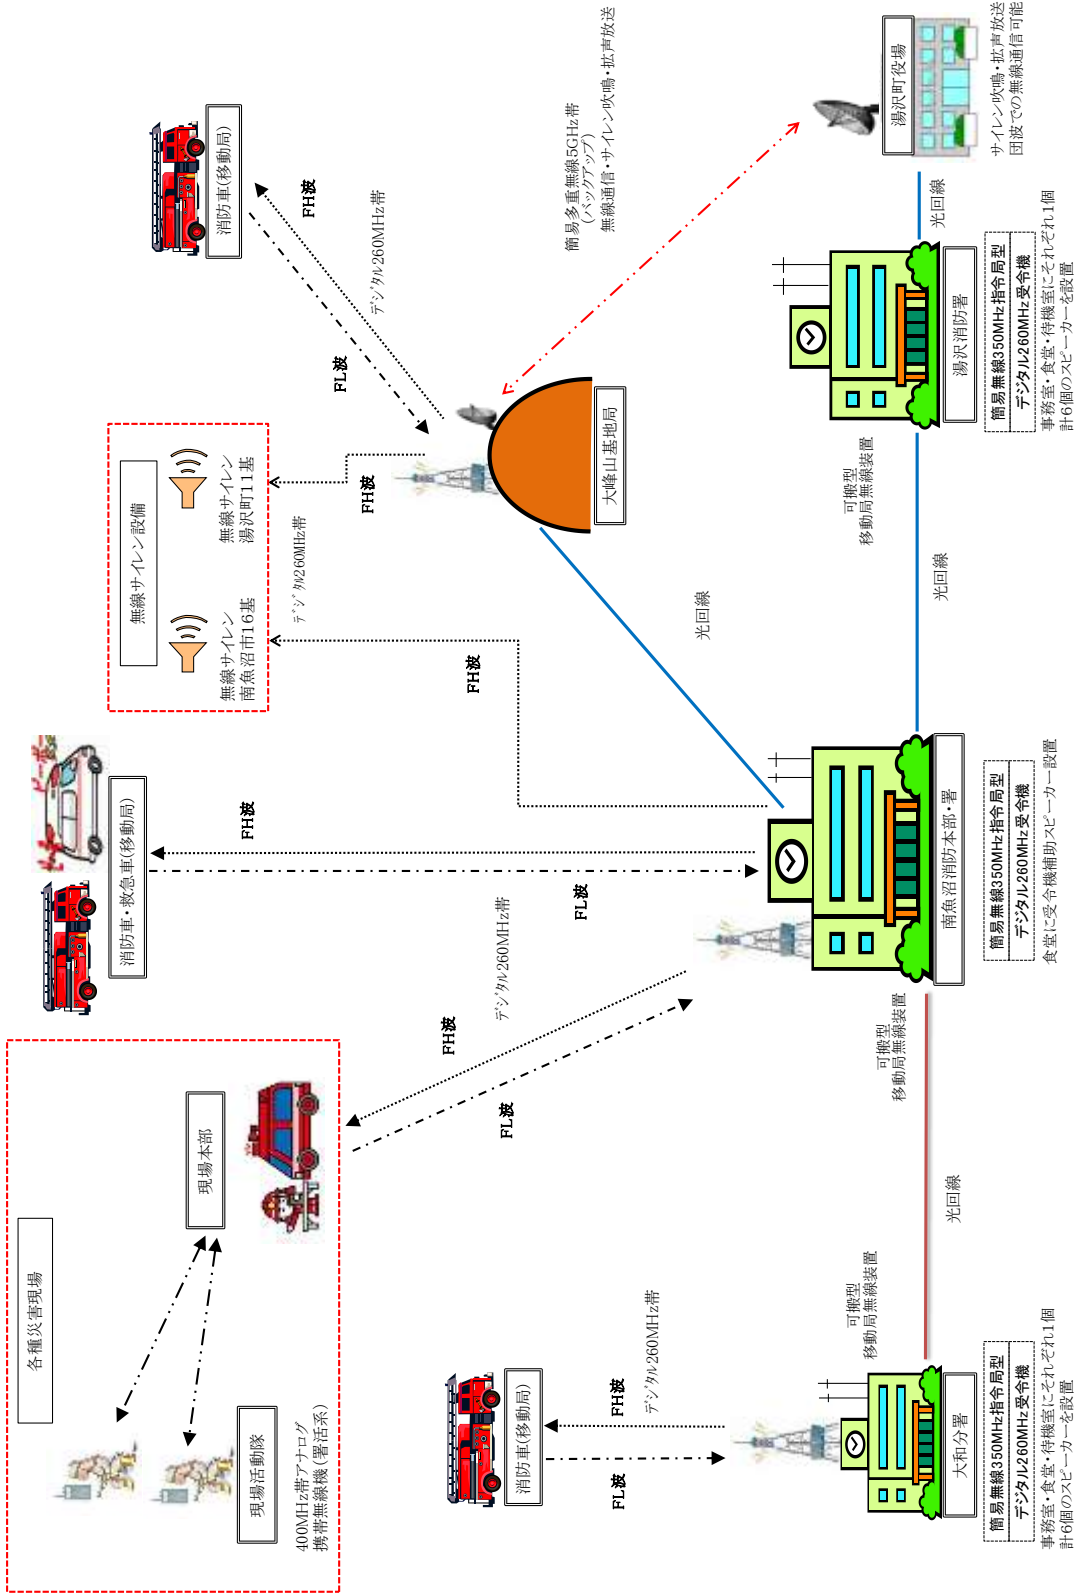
湯沢町役場

サイレン吹鳴・拡声放送
団波での無線通信可能

簡易多重無線5GHz帯
（バックアップ）
無線通信・サイレン吹鳴・拡声放送

消防車（移動局）

FH波

デジタル260MHz帯

FL波

光回線

湯沢消防署

簡易無線350MHz指令局型
デジタル260MHz受令機
事務室・食堂・待機室にそれぞれ1個
計6個のスピーカーを設置

大峰山基地局

無線サイレン設備

無線サイレン
湯沢町11基

無線サイレン
南魚沼市16基

デジタル260MHz帯

FH波

可搬型
移動局無線装置

光回線

光回線

FH波

消防車・救急車（移動局）

FH波

FL波

南魚沼消防本部・署

簡易無線350MHz指令局型
デジタル260MHz受令機
食堂に受令機補助スピーカー設置

デジタル260MHz帯

FH波

FL波

可搬型
移動局無線装置

各種災害現場

現場本部

現場活動隊

400MHz帯アナログ
携帯無線機（署活系）

光回線

可搬型
移動局無線装置

消防車（移動局）

FH波

デジタル260MHz帯

FL波

大和分署

簡易無線350MHz指令局型
デジタル260MHz受令機
事務室・食堂・待機室にそれぞれ1個
計6個のスピーカーを設置